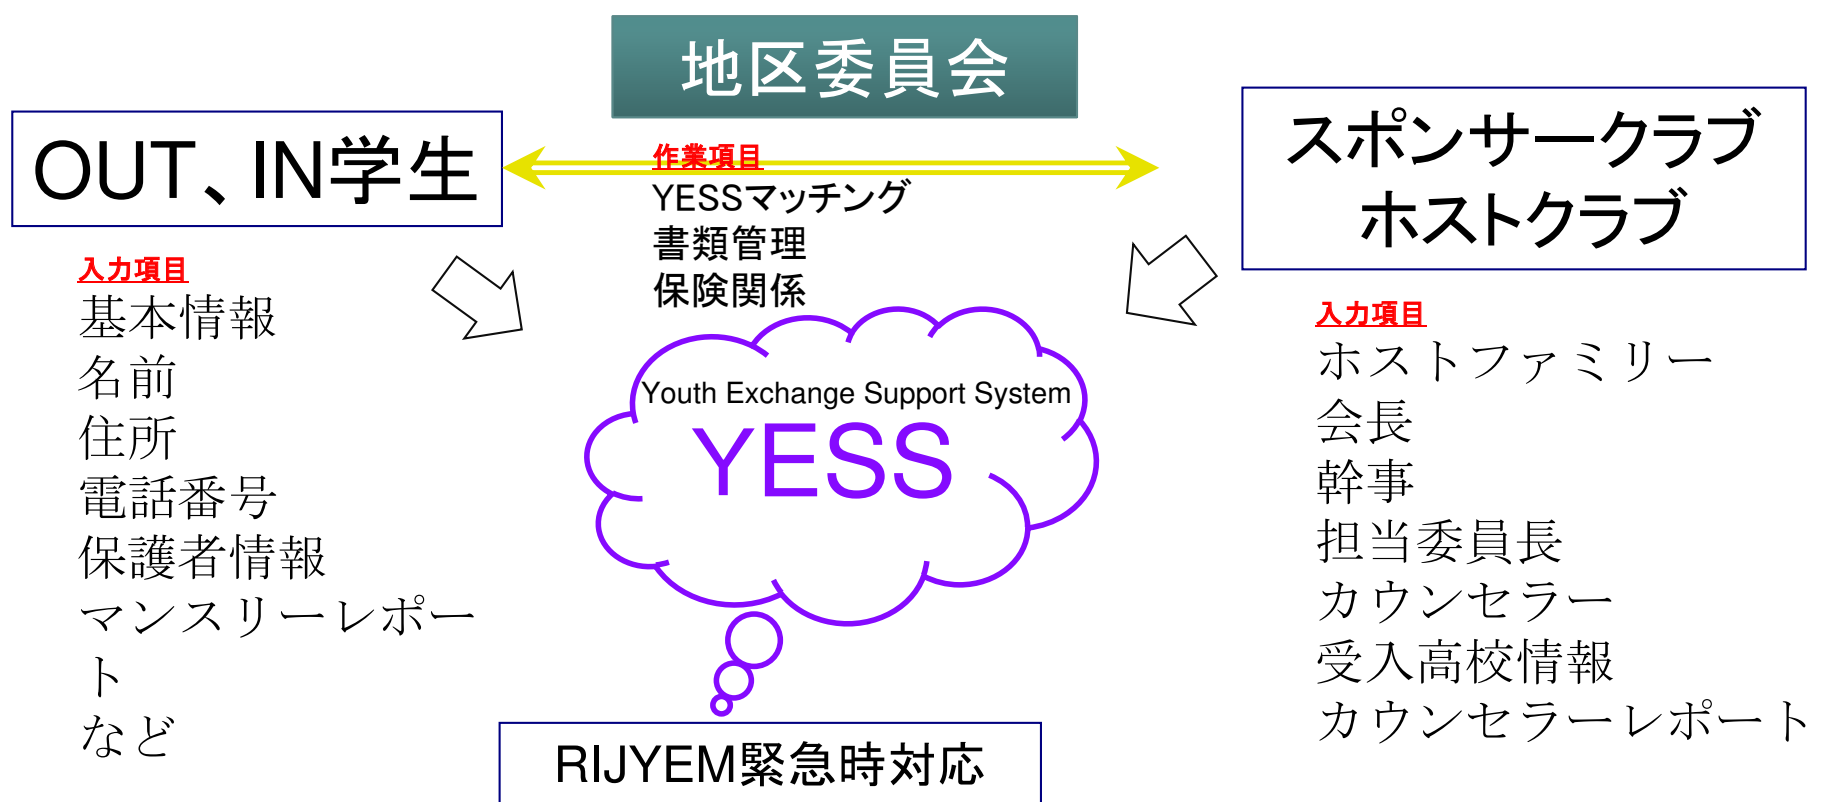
地区委員会

OUT、IN学生

作業項目
YESSマッチング
書類管理
保険関係

スポンサークラブ
ホストクラブ

入力項目
基本情報
名前
住所
電話番号
保護者情報
マンスリーレポート
など

Youth Exchange Support System
YESS

入力項目
ホストファミリー
会長
幹事
担当委員長
カウンセラー
受入高校情報
カウンセラーレポート

RIJYEM緊急時対応